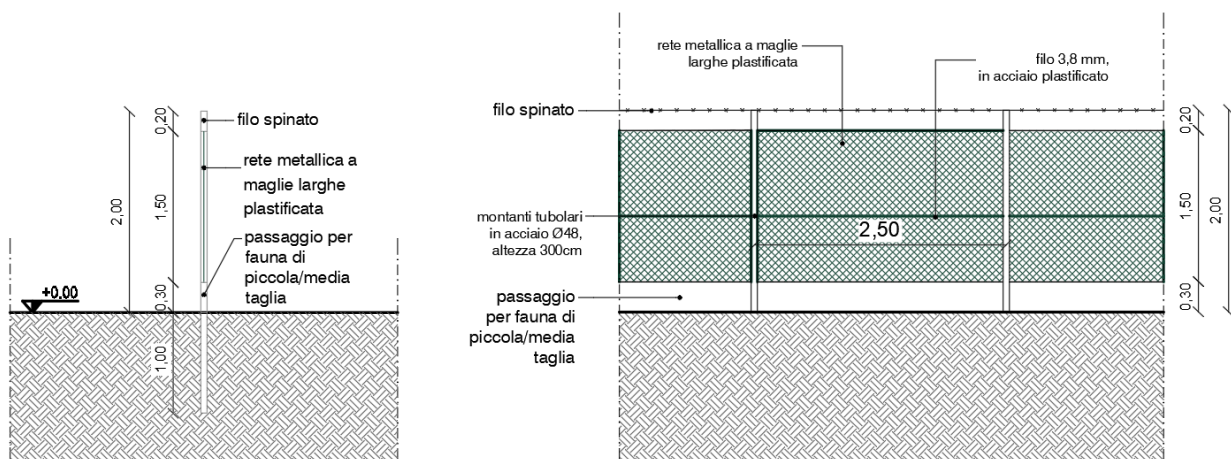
2,00

0,20

1,50

0,30

1,00

+0,00

filo spinato

rete metallica a maglie larghe plastificata

passaggio per fauna di piccola/media taglia

rete metallica a maglie larghe plastificata

filo 3,8 mm, in acciaio plastificato

filo spinato

montanti tubolari in acciaio Ø48, altezza 300cm

2,50

passaggio per fauna di piccola/media taglia

0,20

1,50

0,30

2,00